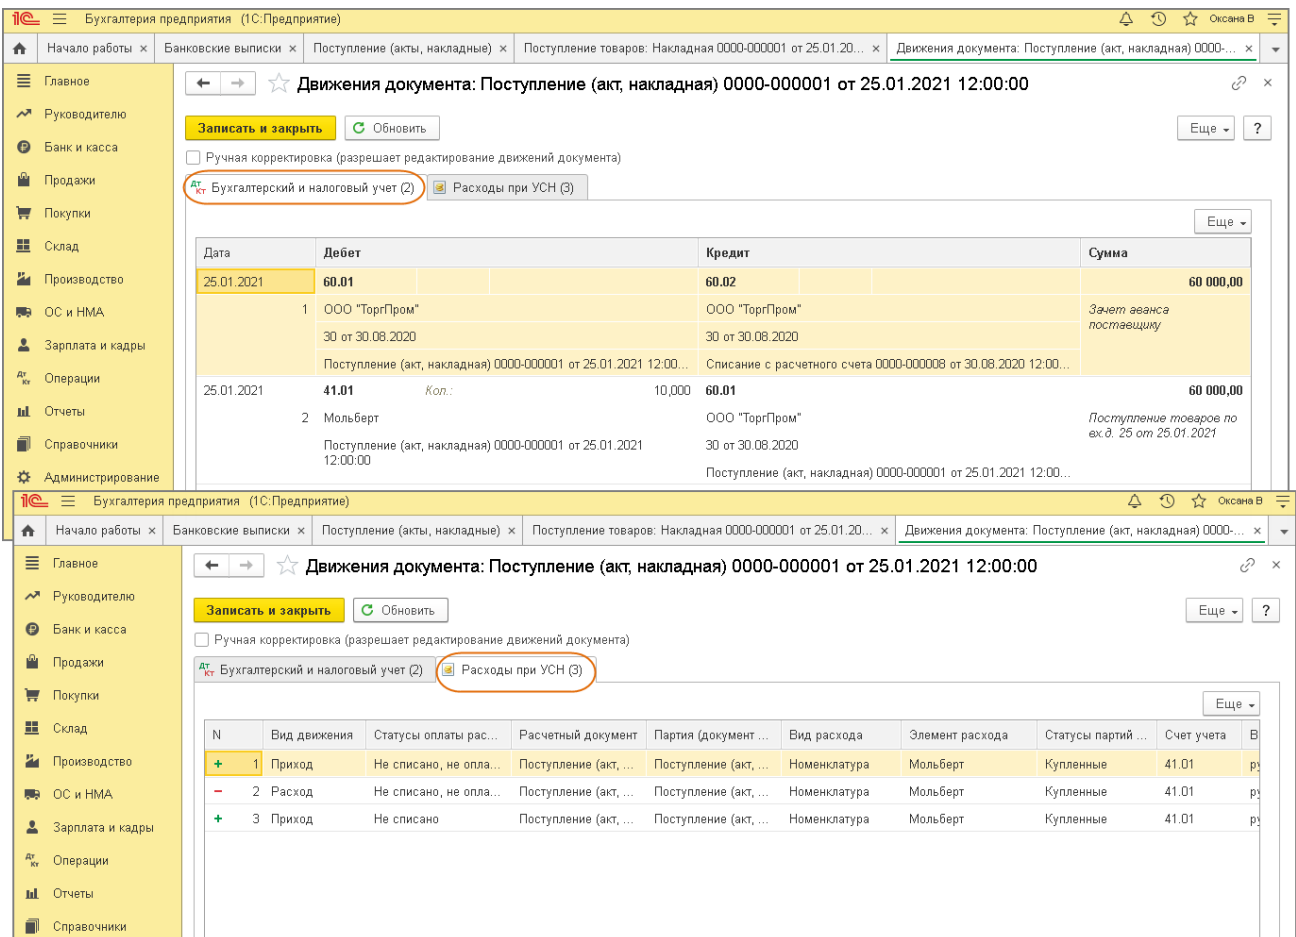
1С Бухгалтерия предприятия (1С:Предприятие) Оксана В

Начало работы × Банковские выписки × Поступление (акты, накладные) × Поступление товаров: Накладная 0000-000001 от 25.01.20... × Движения документа: Поступление (акт, накладная) 0000-... ×

Главное
Руководителю
Банк и касса
Продажи
Покупки
Склад
Производство
ОС и НМА
Зарплата и кадры
Операции
Отчеты
Справочники
Администрирование

Движения документа: Поступление (акт, накладная) 0000-000001 от 25.01.2021 12:00:00

Записать и закрыть Обновить Еще ?

Ручная корректировка (разрешает редактирование движений документа)

Бухгалтерский и налоговый учет (2) Расходы при УСН (3)

Еще

| Дата | Дебет | | Кредит | Сумма |
|---|---|---|---|---|
| 25.01.2021 | 60.01 | | 60.02 | 60 000,00 |
| 1 | ООО "ТоргПром" | | ООО "ТоргПром" | Зачет аванса поставщику |
| | 30 от 30.08.2020 | | 30 от 30.08.2020 | |
| | Поступление (акт, накладная) 0000-000001 от 25.01.2021 12:00... | | Списание с расчетного счета 0000-000008 от 30.08.2020 12:00... | |
| 25.01.2021 | 41.01 | Кол.: 10,000 | 60.01 | 60 000,00 |
| 2 | Мольберт | | ООО "ТоргПром" | Поступление товаров по вх.д. 25 от 25.01.2021 |
| | Поступление (акт, накладная) 0000-000001 от 25.01.2021 12:00:00 | | 30 от 30.08.2020 | |
| | | | Поступление (акт, накладная) 0000-000001 от 25.01.2021 12:00... | |

1С Бухгалтерия предприятия (1С:Предприятие) Оксана В

Начало работы × Банковские выписки × Поступление (акты, накладные) × Поступление товаров: Накладная 0000-000001 от 25.01.20... × Движения документа: Поступление (акт, накладная) 0000-... ×

Главное
Руководителю
Банк и касса
Продажи
Покупки
Склад
Производство
ОС и НМА
Зарплата и кадры
Операции
Отчеты
Справочники

Движения документа: Поступление (акт, накладная) 0000-000001 от 25.01.2021 12:00:00

Записать и закрыть Обновить Еще ?

Ручная корректировка (разрешает редактирование движений документа)

Бухгалтерский и налоговый учет (2) Расходы при УСН (3)

Еще

| | N | Вид движения | Статусы оплаты рас... | Расчетный документ | Партия (документ ... | Вид расхода | Элемент расхода | Статусы партий ... | Счет учета | В |
|---|---|---|---|---|---|---|---|---|---|---|
| + | 1 | Приход | Не списано, не опла... | Поступление (акт, ... | Поступление (акт, ... | Номенклатура | Мольберт | Купленные | 41.01 | ру |
| − | 2 | Расход | Не списано, не опла... | Поступление (акт, ... | Поступление (акт, ... | Номенклатура | Мольберт | Купленные | 41.01 | ру |
| + | 3 | Приход | Не списано | Поступление (акт, ... | Поступление (акт, ... | Номенклатура | Мольберт | Купленные | 41.01 | ру |